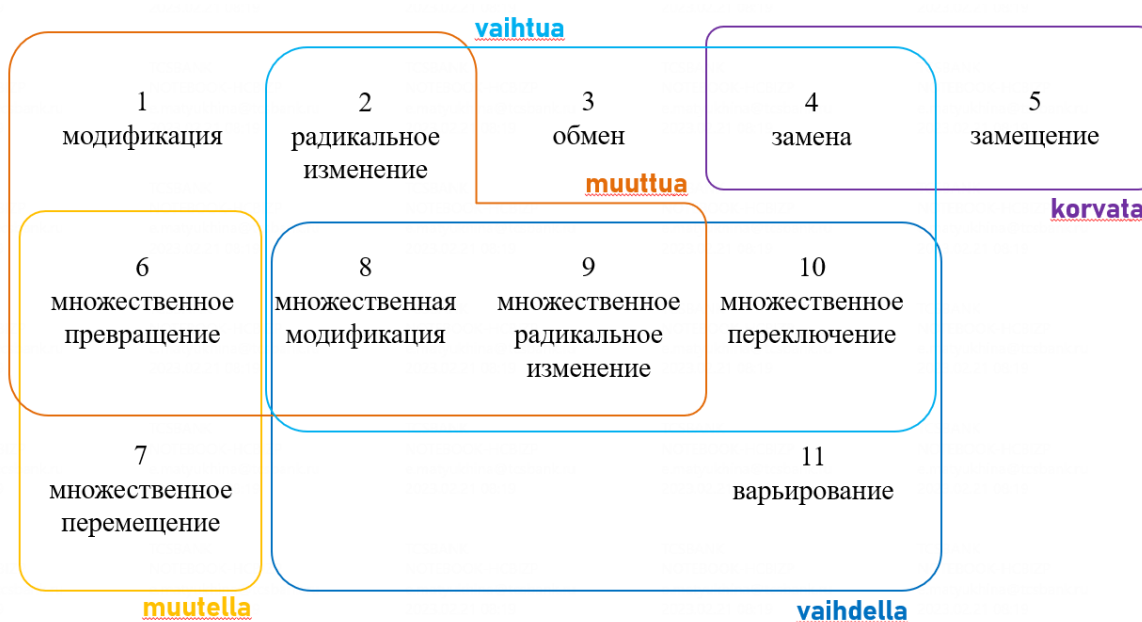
vaihtua

1
модификация

2
радикальное изменение

3
обмен

4
замена

5
замещение

muuttua

korvata

6
множественное превращение

8
множественная модификация

9
множественное радикальное изменение

10
множественное переключение

7
множественное перемещение

11
варьирование

muutella

vaihdella